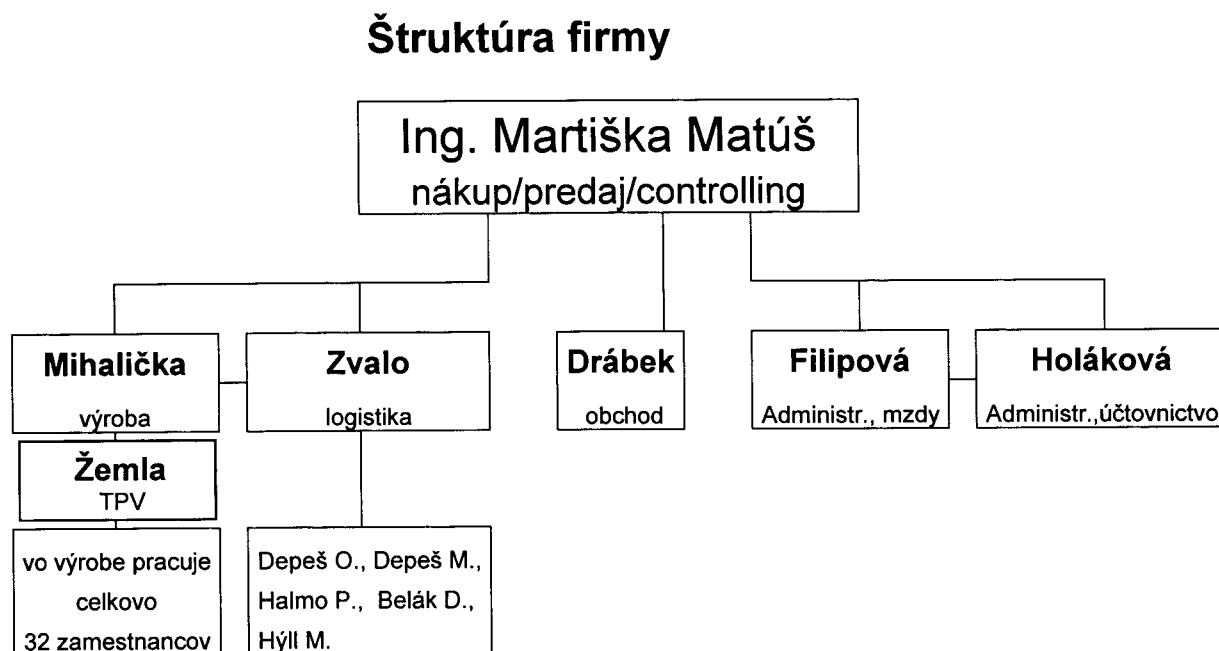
Štruktúra firmy

Ing. Martiška Matúš
nákup/predaj/controlling

Mihalička
výroba

Žemla
TPV

vo výrobe pracuje celkovo 32 zamestnancov

Zvalo
logistika

Depeš O., Depeš M., Halmo P., Belák D., Hýll M.

Drábek
obchod

Filipová
Administr., mzdy

Holáková
Administr.,účtovnictvo